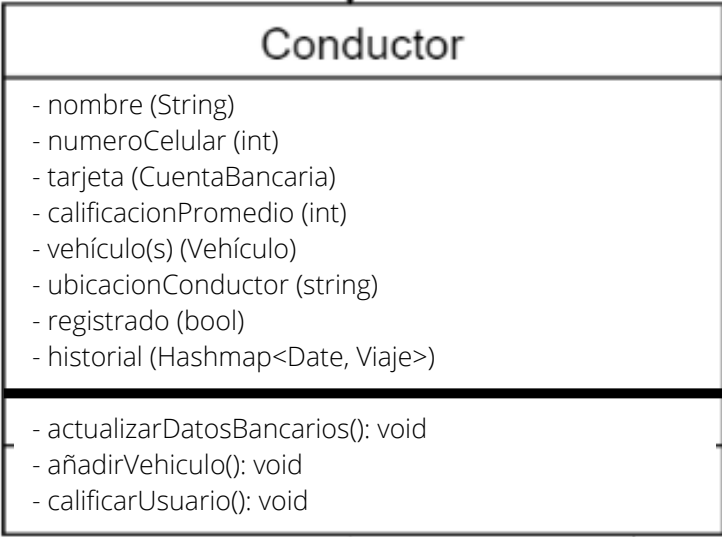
Conductor

- nombre (String)
- numeroCelular (int)
- tarjeta (CuentaBancaria)
- calificacionPromedio (int)
- vehículo(s) (Vehículo)
- ubicacionConductor (string)
- registrado (bool)
- historial (Hashmap<Date, Viaje>)

- actualizarDatosBancarios(): void
- añadirVehiculo(): void
- calificarUsuario(): void